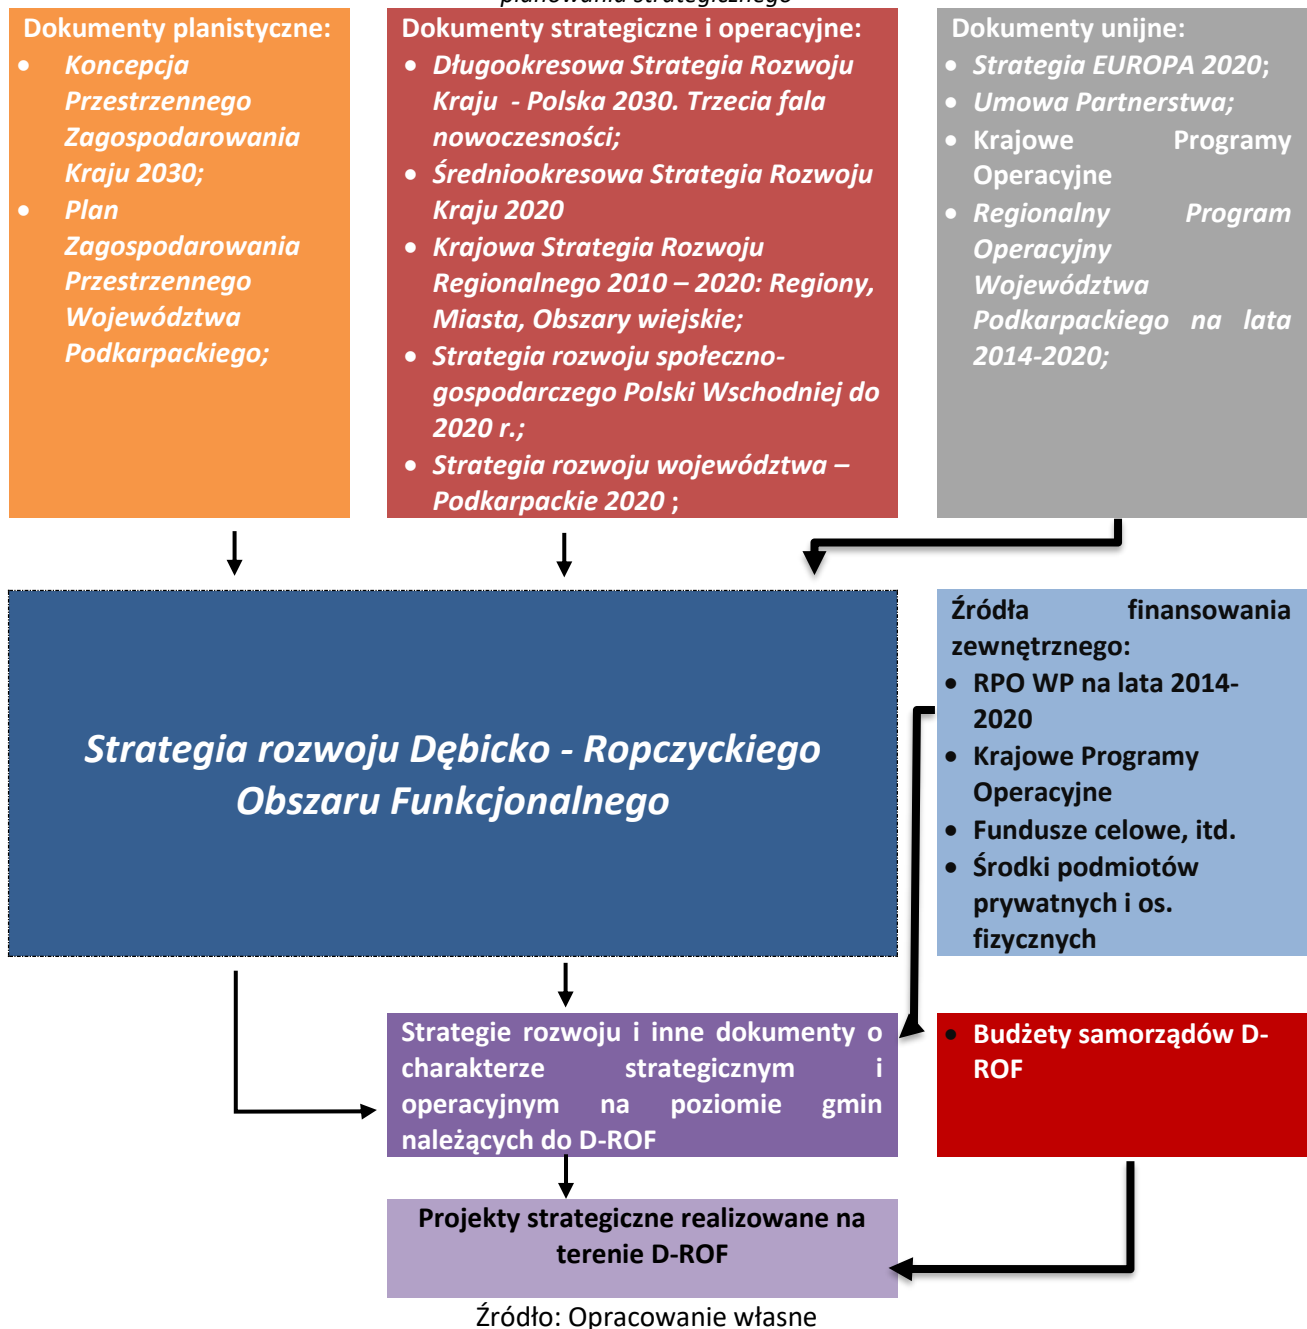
planowania strategicznego

Dokumenty planistyczne:
- Koncepcja Przestrzennego Zagospodarowania Kraju 2030;
- Plan Zagospodarowania Przestrzennego Województwa Podkarpackiego;

Dokumenty strategiczne i operacyjne:
- Długookresowa Strategia Rozwoju Kraju - Polska 2030. Trzecia fala nowoczesności;
- Średniookresowa Strategia Rozwoju Kraju 2020
- Krajowa Strategia Rozwoju Regionalnego 2010 – 2020: Regiony, Miasta, Obszary wiejskie;
- Strategia rozwoju społeczno-gospodarczego Polski Wschodniej do 2020 r.;
- Strategia rozwoju województwa – Podkarpackie 2020 ;

Dokumenty unijne:
- Strategia EUROPA 2020;
- Umowa Partnerstwa;
- Krajowe Programy Operacyjne
- Regionalny Program Operacyjny Województwa Podkarpackiego na lata 2014-2020;

Strategia rozwoju Dębicko - Ropczyckiego Obszaru Funkcjonalnego

Źródła finansowania zewnętrznego:
- RPO WP na lata 2014-2020
- Krajowe Programy Operacyjne
- Fundusze celowe, itd.
- Środki podmiotów prywatnych i os. fizycznych

Strategie rozwoju i inne dokumenty o charakterze strategicznym i operacyjnym na poziomie gmin należących do D-ROF

- Budżety samorządów D-ROF

Projekty strategiczne realizowane na terenie D-ROF

Źródło: Opracowanie własne